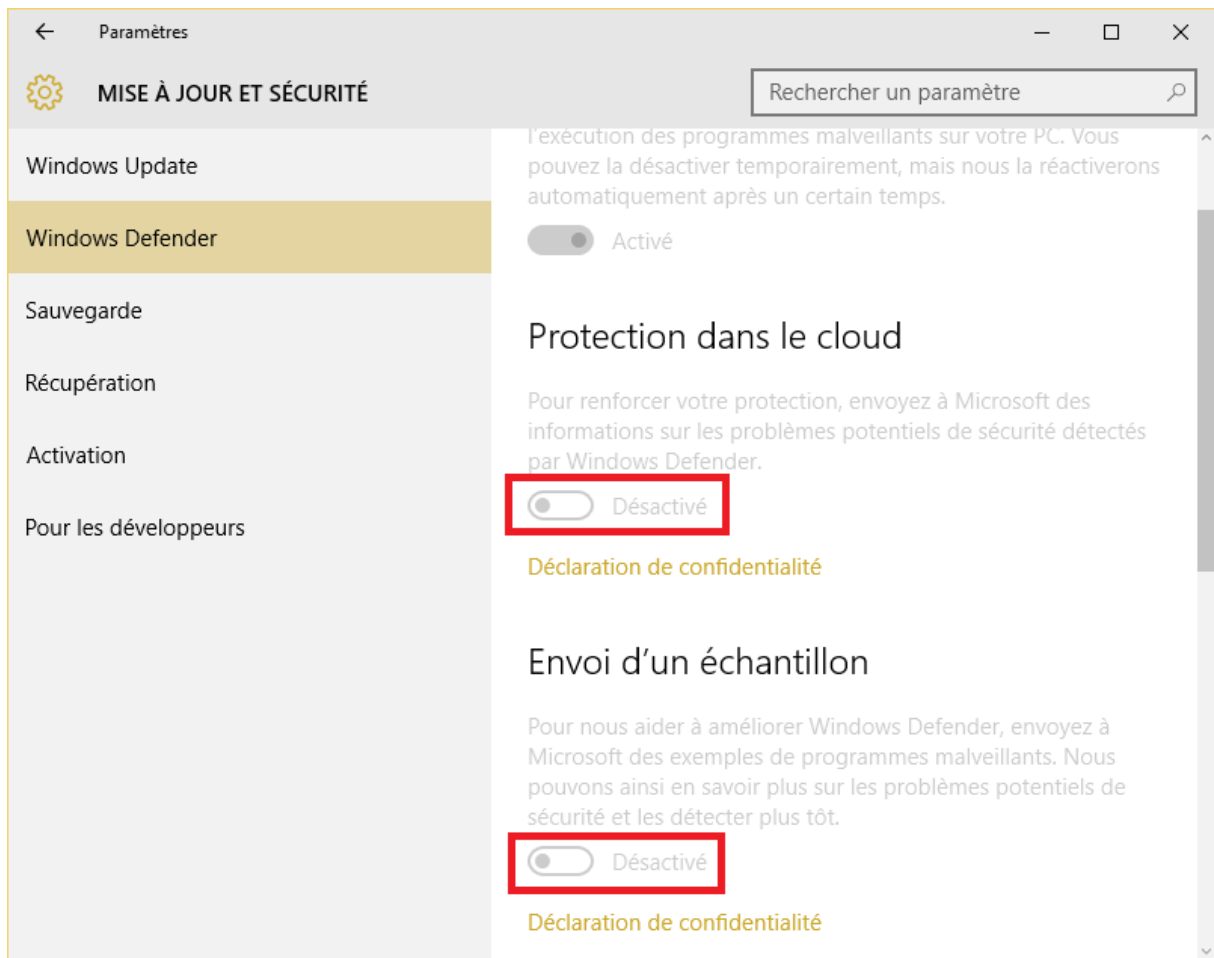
Paramètres

MISE À JOUR ET SÉCURITÉ

Rechercher un paramètre

Windows Update

Windows Defender

Sauvegarde

Récupération

Activation

Pour les développeurs

l'exécution des programmes malveillants sur votre PC. Vous pouvez la désactiver temporairement, mais nous la réactiverons automatiquement après un certain temps.

Activé

Protection dans le cloud

Pour renforcer votre protection, envoyez à Microsoft des informations sur les problèmes potentiels de sécurité détectés par Windows Defender.

Désactivé

Déclaration de confidentialité

Envoi d'un échantillon

Pour nous aider à améliorer Windows Defender, envoyez à Microsoft des exemples de programmes malveillants. Nous pouvons ainsi en savoir plus sur les problèmes potentiels de sécurité et les détecter plus tôt.

Désactivé

Déclaration de confidentialité